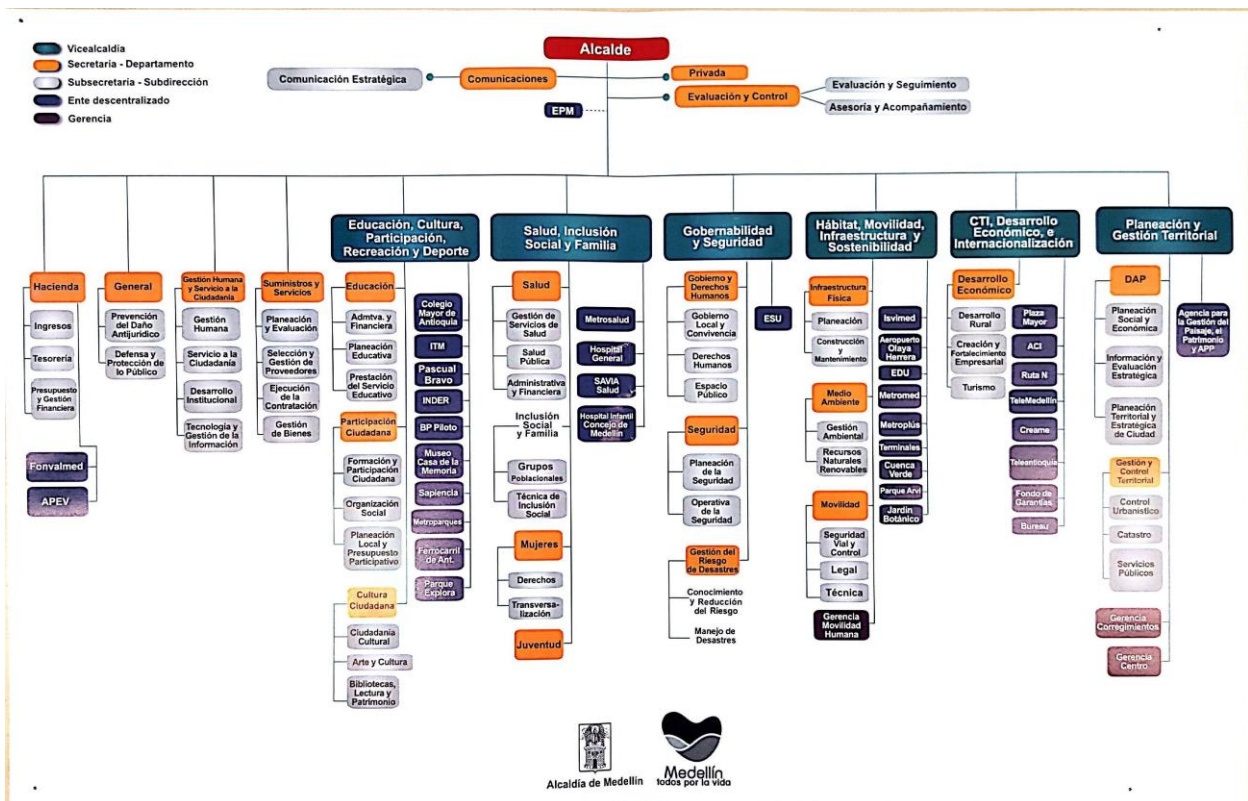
Vicealcaldía
Secretaria - Departamento
Subsecretaria - Subdirección
Ente descentralizado
Gerencia

Alcalde
Comunicación Estratégica
Comunicaciones
Privada
Evaluación y Control
Evaluación y Seguimiento
Asesoría y Acompañamiento
EPM

Hacienda
Ingresos
Tesorería
Presupuesto y Gestión Financiera
Fonvalmed
APEV

General
Prevención del Daño Antijurídico
Defensa y Protección de lo Público

Gestión Humana y Servicio a la Ciudadanía
Gestión Humana
Servicio a la Ciudadanía
Desarrollo Institucional
Tecnología y Gestión de la Información

Suministros y Servicios
Planeación y Evaluación
Selección y Gestión de Proveedores
Ejecución de la Contratación
Gestión de Bienes

Educación, Cultura, Participación, Recreación y Deporte
Educación
Admtva. y Financiera
Planeación Educativa
Prestación del Servicio Educativo
Participación Ciudadana
Formación y Participación Ciudadana
Organización Social
Planeación Local y Presupuesto Participativo
Cultura Ciudadana
Ciudadanía Cultural
Arte y Cultura
Bibliotecas, Lectura y Patrimonio
Colegio Mayor de Antioquia
ITM
Pascual Bravo
INDER
BP Piloto
Museo Casa de la Memoria
Sapiencia
Metroparques
Ferrocarril de Ant.
Parque Explora

Salud, Inclusión Social y Familia
Salud
Gestión de Servicios de Salud
Salud Pública
Administrativa y Financiera
Inclusión Social y Familia
Grupos Poblacionales
Técnica de Inclusión Social
Mujeres
Derechos
Transversalización
Juventud
Metrosalud
Hospital General
SAVIA Salud
Hospital Infantil Concejo de Medellín

Gobernabilidad y Seguridad
Gobierno y Derechos Humanos
Gobierno Local y Convivencia
Derechos Humanos
Espacio Público
Seguridad
Planeación de la Seguridad
Operativa de la Seguridad
Gestión del Riesgo de Desastres
Conocimiento y Reducción del Riesgo
Manejo de Desastres
ESU

Hábitat, Movilidad, Infraestructura y Sostenibilidad
Infraestructura Física
Planeación
Construcción y Mantenimiento
Medio Ambiente
Gestión Ambiental
Recursos Naturales Renovables
Movilidad
Seguridad Vial y Control
Legal
Técnica
Gerencia Movilidad Humana
Isvimed
Aeropuerto Olaya Herrera
EDU
Metromed
Metroplús
Terminales
Cuenca Verde
Parque Arví
Jardín Botánico

CTI, Desarrollo Económico, e Internacionalización
Desarrollo Económico
Desarrollo Rural
Creación y Fortalecimiento Empresarial
Turismo
Plaza Mayor
ACI
Ruta N
TeleMedellín
Creame
Teleantioquia
Fondo de Garantías
Bureau

Planeación y Gestión Territorial
DAP
Planeación Social y Económica
Información y Evaluación Estratégica
Planeación Territorial y Estratégica de Ciudad
Gestión y Control Territorial
Control Urbanístico
Catastro
Servicios Públicos
Gerencia Corregimientos
Gerencia Centro
Agencia para la Gestión del Paisaje, el Patrimonio y APP

Alcaldía de Medellín
Medellín todos por la vida